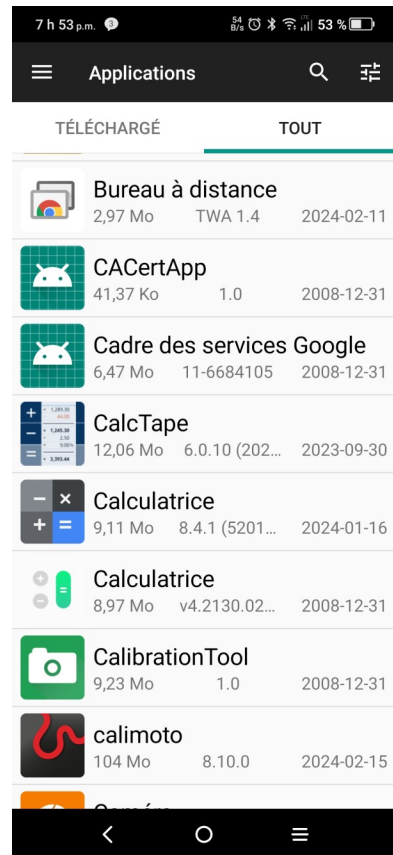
7 h 53 p.m. 54 B/s 53 %

Applications

TÉLÉCHARGÉ
TOUT

Bureau à distance
2,97 Mo TWA 1.4 2024-02-11

CACertApp
41,37 Ko 1.0 2008-12-31

Cadre des services Google
6,47 Mo 11-6684105 2008-12-31

CalcTape
12,06 Mo 6.0.10 (202... 2023-09-30

Calculatrice
9,11 Mo 8.4.1 (5201... 2024-01-16

Calculatrice
8,97 Mo v4.2130.02... 2008-12-31

CalibrationTool
9,23 Mo 1.0 2008-12-31

calimoto
104 Mo 8.10.0 2024-02-15

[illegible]